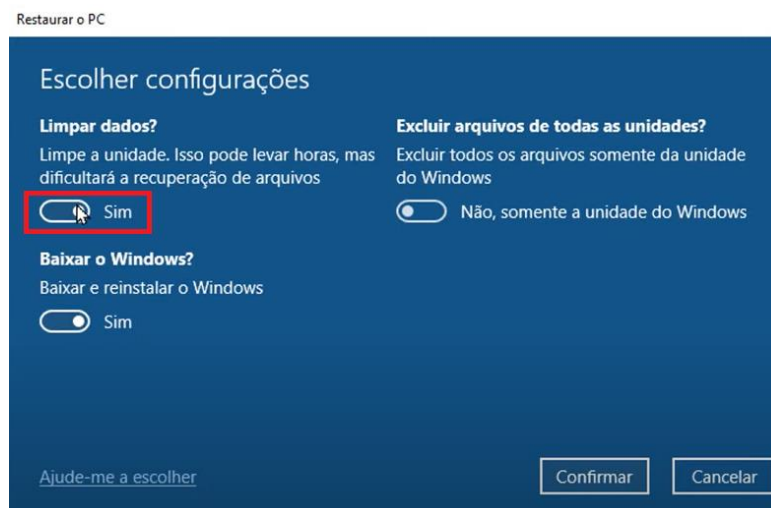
Restaurar o PC

Escolher configurações

Limpar dados?
Limpe a unidade. Isso pode levar horas, mas dificultará a recuperação de arquivos

Sim

Baixar o Windows?
Baixar e reinstalar o Windows

Sim

Excluir arquivos de todas as unidades?
Excluir todos os arquivos somente da unidade do Windows

Não, somente a unidade do Windows

Ajude-me a escolher

Confirmar

Cancelar